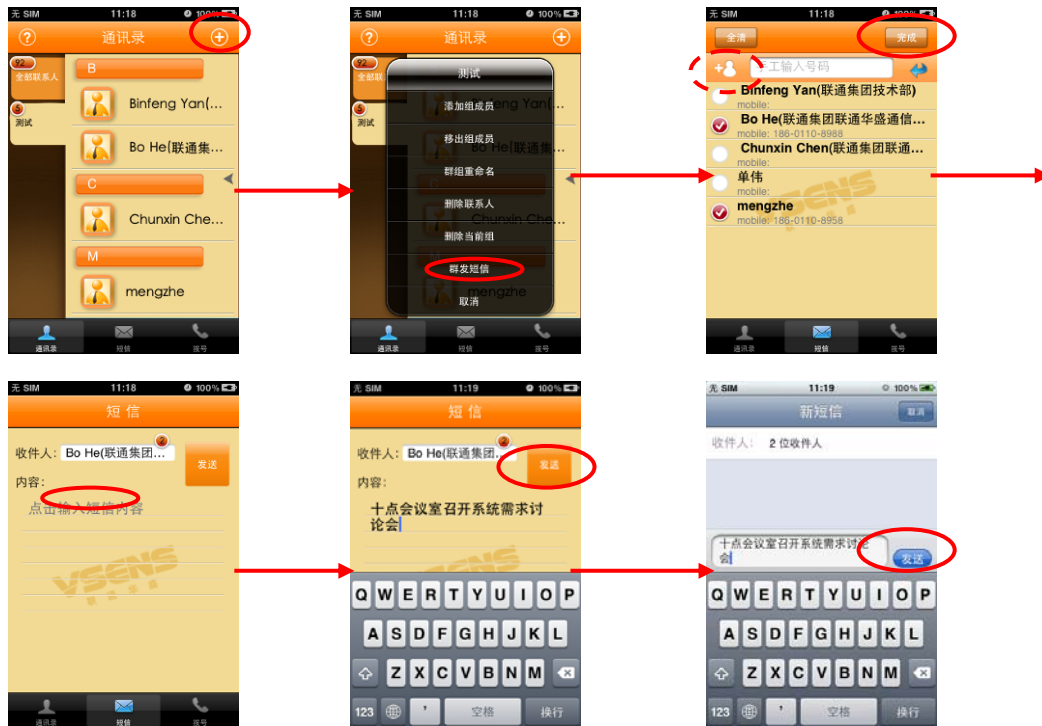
无 SIM 11:18 100%
通讯录
92 全部联系人
B
Binfeng Yan(...
5 测试
Bo He(联通集...
C
Chunxin Che...
M
mengzhe
通讯录 短信 拨号

无 SIM 11:18 100%
通讯录
92 全部联
5 测试
测试
添加组成员
移出组成员
群组重命名
删除联系人
删除当前组
群发短信
取消
通讯录 短信 拨号

无 SIM 11:18 100%
全清 完成
手工输入号码
Binfeng Yan(联通集团技术部)
mobile:
Bo He(联通集团联通华盛通信...
mobile: 186-0110-8988
Chunxin Chen(联通集团联通...
mobile:
单伟
mobile:
mengzhe
mobile: 186-0110-8958
通讯录 短信 拨号

无 SIM 11:18 100%
短信
收件人: Bo He(联通集团... 2
发送
内容:
点击输入短信内容
通讯录 短信 拨号

无 SIM 11:19 100%
短信
收件人: Bo He(联通集团... 2
发送
内容:
十点会议室召开系统需求讨论会
Q W E R T Y U I O P
A S D F G H J K L
Z X C V B N M
123 空格 换行

无 SIM 11:19 100%
新短信 取消
收件人: 2 位收件人
十点会议室召开系统需求讨论会
发送
Q W E R T Y U I O P
A S D F G H J K L
Z X C V B N M
123 空格 换行